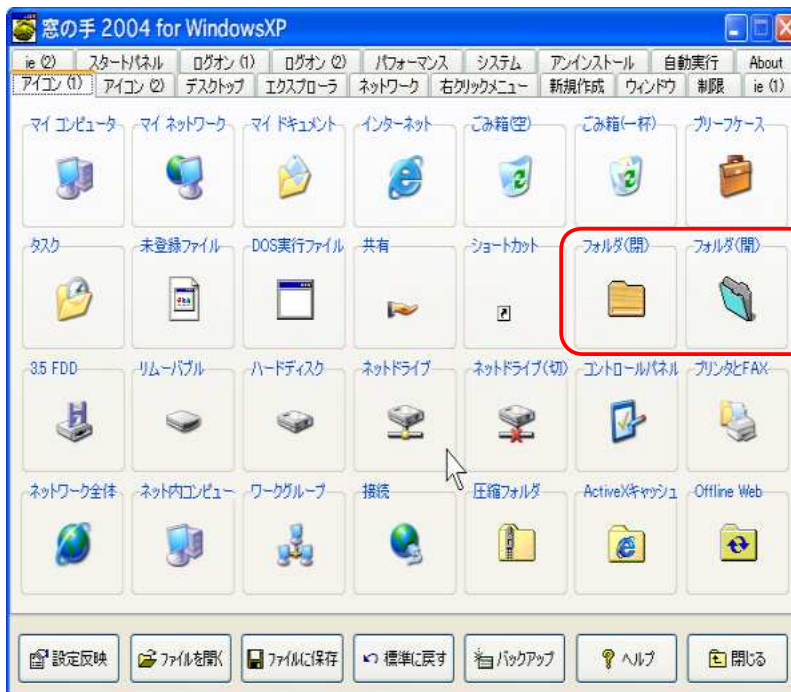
窓の手 2004 for WindowsXP

ie (2) | スタートパネル | ログオン (1) | ログオン (2) | パフォーマンス | システム | アンインストール | 自動実行 | About
アイコン (1) | アイコン (2) | デスクトップ | エクスプローラ | ネットワーク | 右クリックメニュー | 新規作成 | ウィンドウ | 制限 | ie (1)

マイ コンピュータ
マイ ネットワーク
マイ ドキュメント
インターネット
ごみ箱(空)
ごみ箱(一杯)
ブリーフケース

タスク
未登録ファイル
DOS実行ファイル
共有
ショートカット
フォルダ(閉)
フォルダ(開)

3.5 FDD
リムーバブル
ハードディスク
ネットドライブ
ネットドライブ(切)
コントロールパネル
プリンタとFAX

ネットワーク全体
ネット内コンピュータ
ワークグループ
接続
圧縮フォルダ
ActiveXキャッシュ
Offline Web

設定反映
ファイルを開く
ファイルに保存
標準に戻す
バックアップ
ヘルプ
閉じる